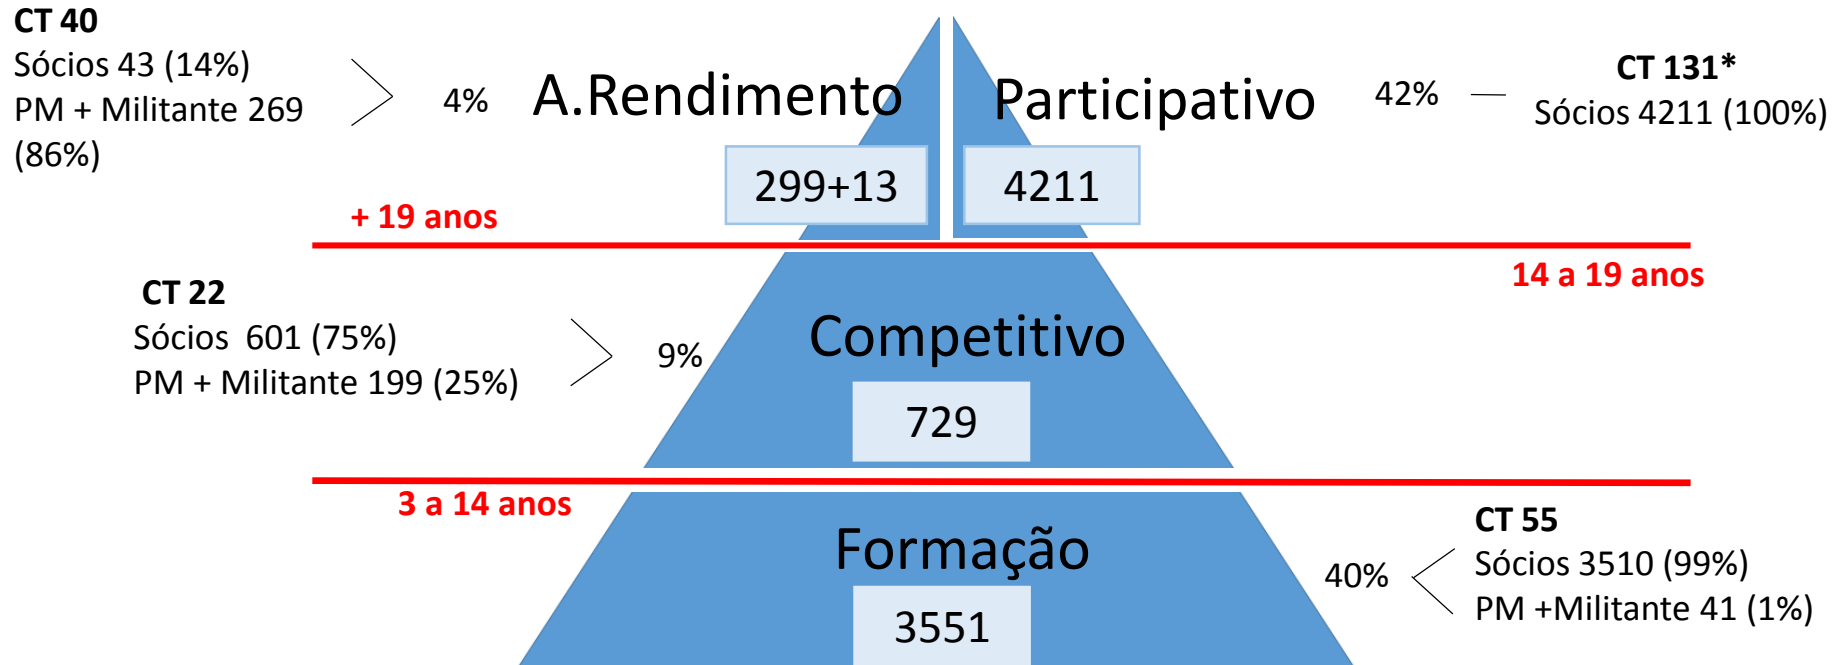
CT 40
Sócios 43 (14%)
PM + Militante 269 (86%)

4%

A.Rendimento

299+13

Participativo

4211

42%

CT 131*
Sócios 4211 (100%)

+ 19 anos

14 a 19 anos

CT 22
Sócios 601 (75%)
PM + Militante 199 (25%)

9%

Competitivo

729

3 a 14 anos

Formação

3551

40%

CT 55
Sócios 3510 (99%)
PM +Militante 41 (1%)